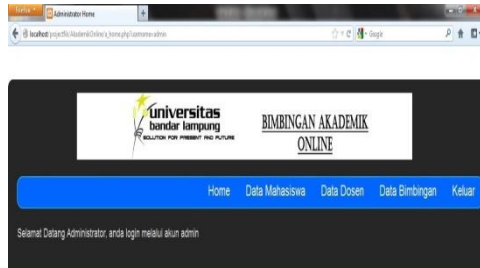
Firefox
Administrator Home
+
localhost/projectfix/AkademikOnline/a_home.php?username=admin
Google

universitas
bandar lampung
SOLUTION FOR PRESENT AND FUTURE

BIMBINGAN AKADEMIK ONLINE

Home
Data Mahasiswa
Data Dosen
Data Bimbingan
Keluar

Selamat Datang Administrator, anda login melalui akun admin